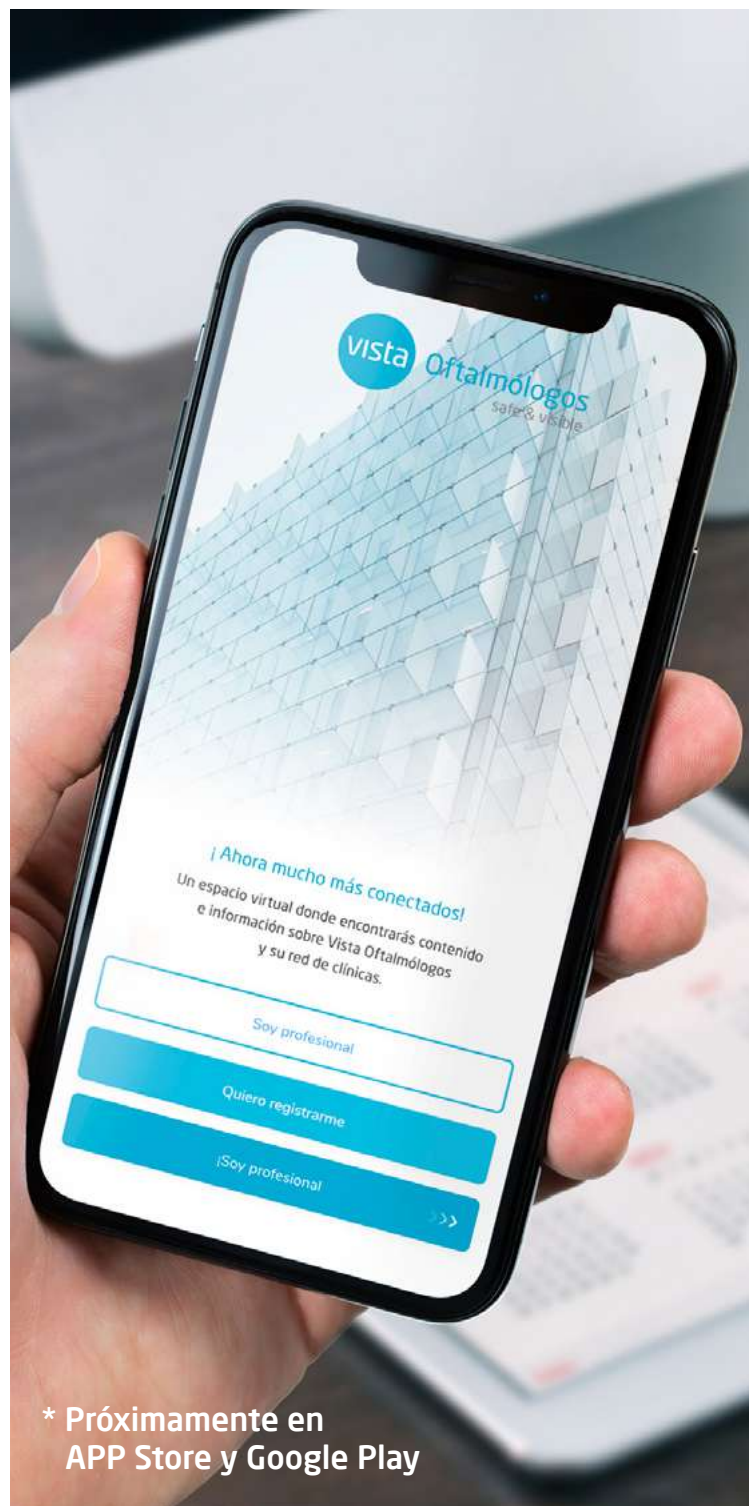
vista Oftalmólogos
safe & visible

¡Ahora mucho más conectados!
Un espacio virtual donde encontrarás contenido e información sobre Vista Oftalmólogos y su red de clínicas.

Soy profesional

Quiero registrarme

¡Soy profesional

* Próximamente en APP Store y Google Play